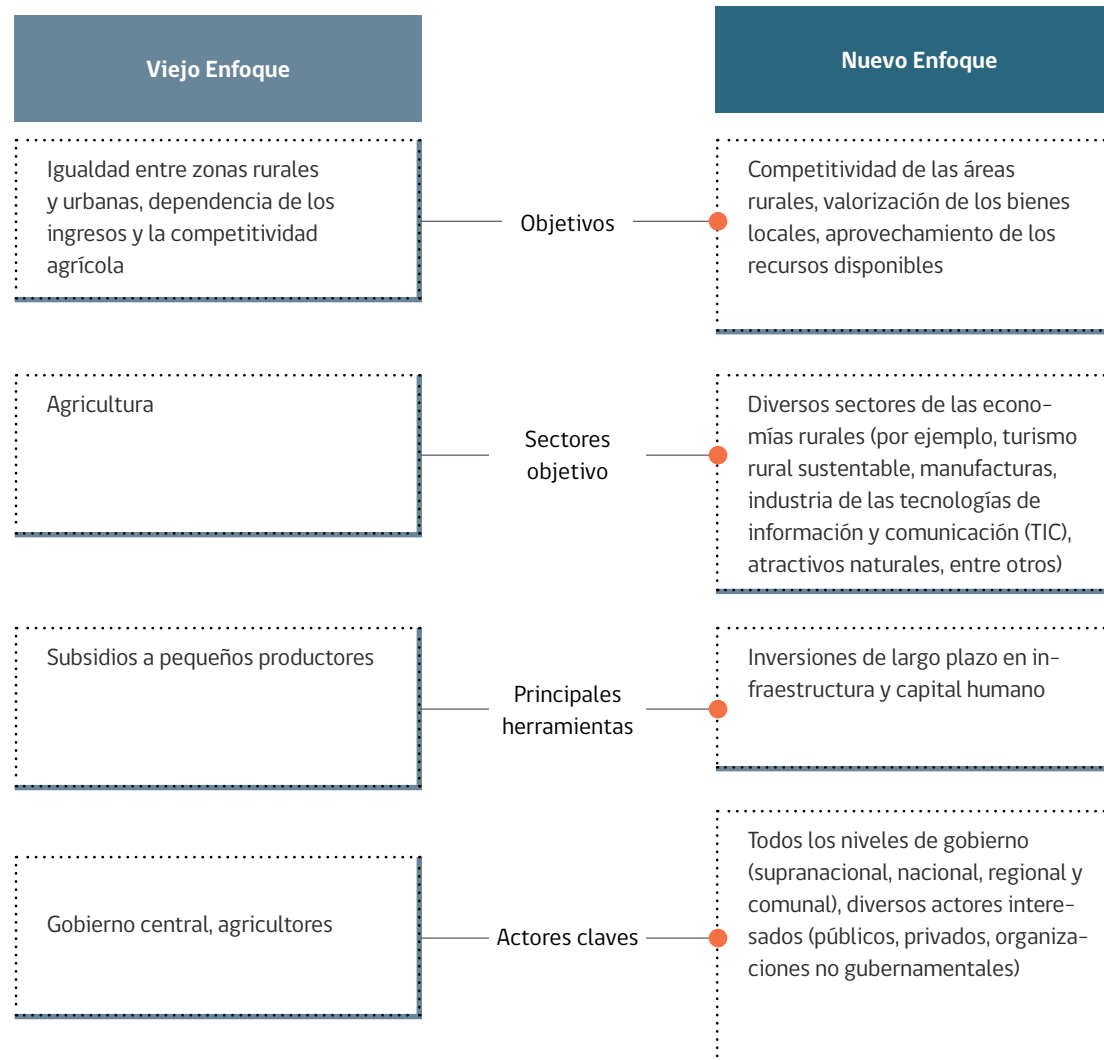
Viejo Enfoque

Nuevo Enfoque

Igualdad entre zonas rurales y urbanas, dependencia de los ingresos y la competitividad agrícola

Objetivos

Competitividad de las áreas rurales, valorización de los bienes locales, aprovechamiento de los recursos disponibles

Agricultura

Sectores objetivo

Diversos sectores de las economías rurales (por ejemplo, turismo rural sustentable, manufacturas, industria de las tecnologías de información y comunicación (TIC), atractivos naturales, entre otros)

Subsidios a pequeños productores

Principales herramientas

Inversiones de largo plazo en infraestructura y capital humano

Gobierno central, agricultores

Actores claves

Todos los niveles de gobierno (supranacional, nacional, regional y comunal), diversos actores interesados (públicos, privados, organizaciones no gubernamentales)